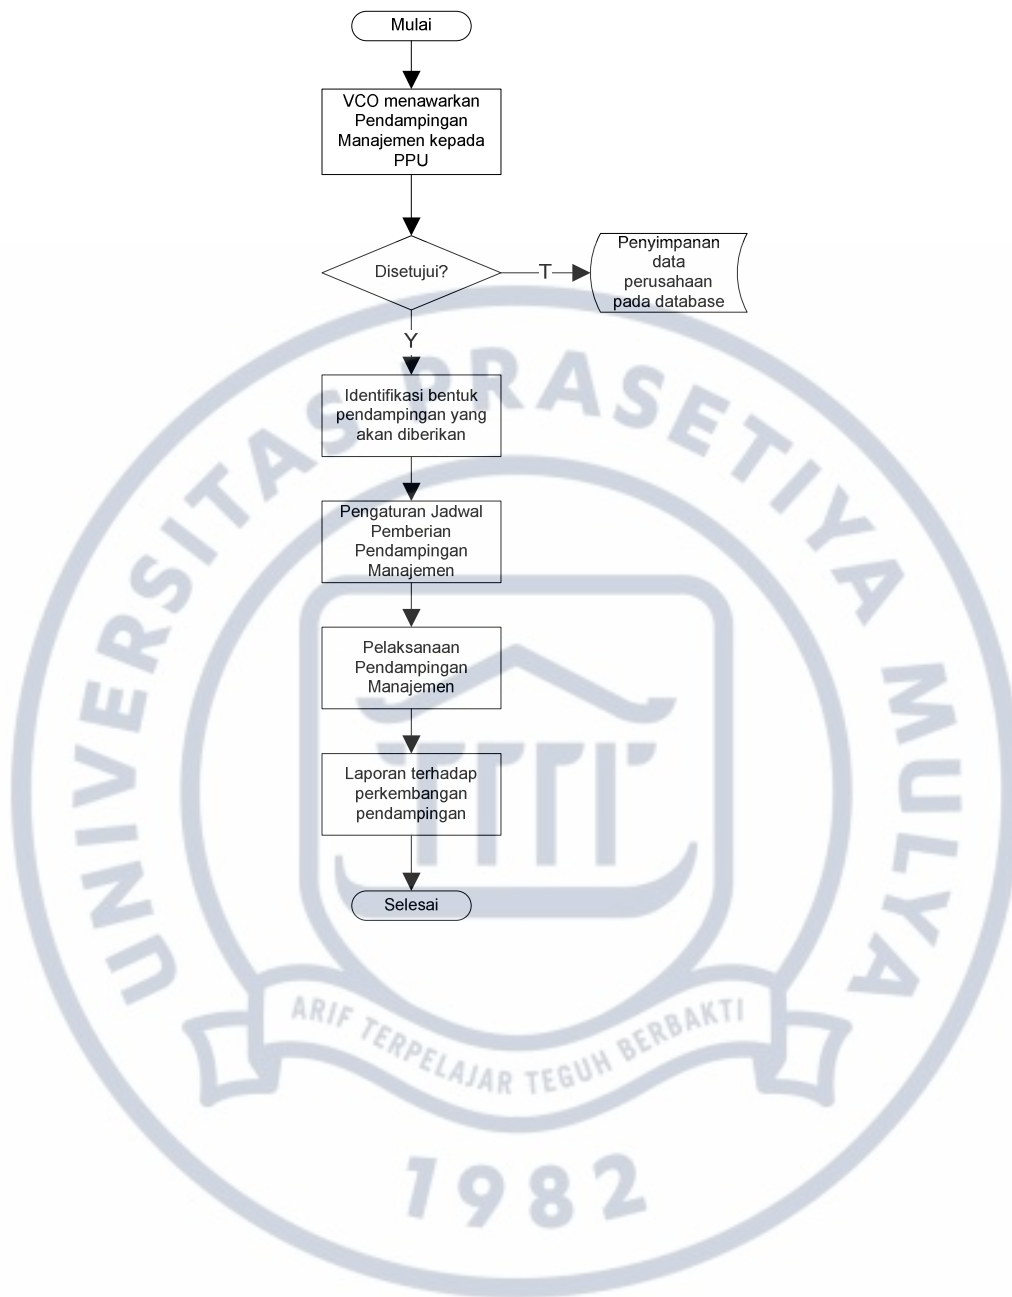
Mulai

VCO menawarkan Pendampingan Manajemen kepada PPU

Disetujui?

T

Penyimpanan data perusahaan pada database

Y

Identifikasi bentuk pendampingan yang akan diberikan

Pengaturan Jadwal Pemberian Pendampingan Manajemen

Pelaksanaan Pendampingan Manajemen

Laporan terhadap perkembangan pendampingan

Selesai

UNIVERSITAS PRASETIYA MULYA

ARIF TERPELAJAR TEGUH BERBAKTI

1982